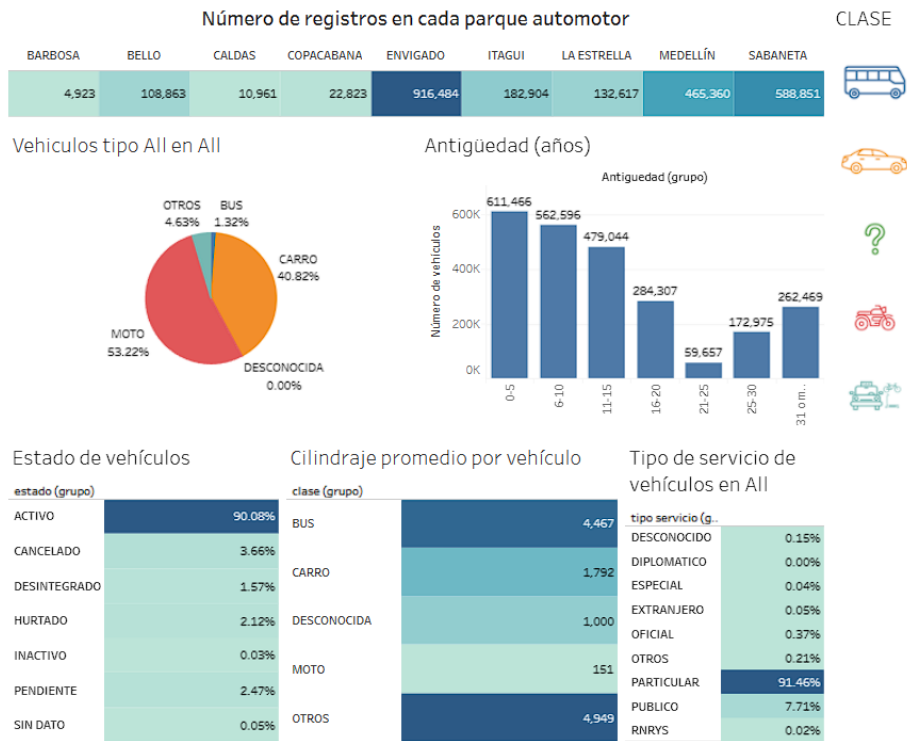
Número de registros en cada parque automotor

CLASE

| BARBOSA | BELLO | CALDAS | COPACABANA | ENVIGADO | ITAGUI | LA ESTRELLA | MEDELLÍN | SABANETA |
|---|---|---|---|---|---|---|---|---|
| 4,923 | 108,863 | 10,961 | 22,823 | 916,484 | 182,904 | 132,617 | 465,360 | 588,851 |

Vehiculos tipo All en All

OTROS 4.63%
BUS 1.32%
CARRO 40.82%
MOTO 53.22%
DESCONOCIDA 0.00%

Antigüedad (años)

Antiguedad (grupo)

Número de vehículos

600K
400K
200K
0K

611,466
562,596
479,044
284,307
59,657
172,975
262,469

0-5
6-10
11-15
16-20
21-25
25-30
31 o m..

Estado de vehículos

| estado (grupo) | |
|---|---|
| ACTIVO | 90.08% |
| CANCELADO | 3.66% |
| DESINTEGRADO | 1.57% |
| HURTADO | 2.12% |
| INACTIVO | 0.03% |
| PENDIENTE | 2.47% |
| SIN DATO | 0.05% |

Cilindraje promedio por vehículo

| clase (grupo) | |
|---|---|
| BUS | 4,467 |
| CARRO | 1,792 |
| DESCONOCIDA | 1,000 |
| MOTO | 151 |
| OTROS | 4,949 |

Tipo de servicio de vehículos en All

| tipo servicio (g.. | |
|---|---|
| DESCONOCIDO | 0.15% |
| DIPLOMATICO | 0.00% |
| ESPECIAL | 0.04% |
| EXTRANJERO | 0.05% |
| OFICIAL | 0.37% |
| OTROS | 0.21% |
| PARTICULAR | 91.46% |
| PUBLICO | 7.71% |
| RNRYS | 0.02% |